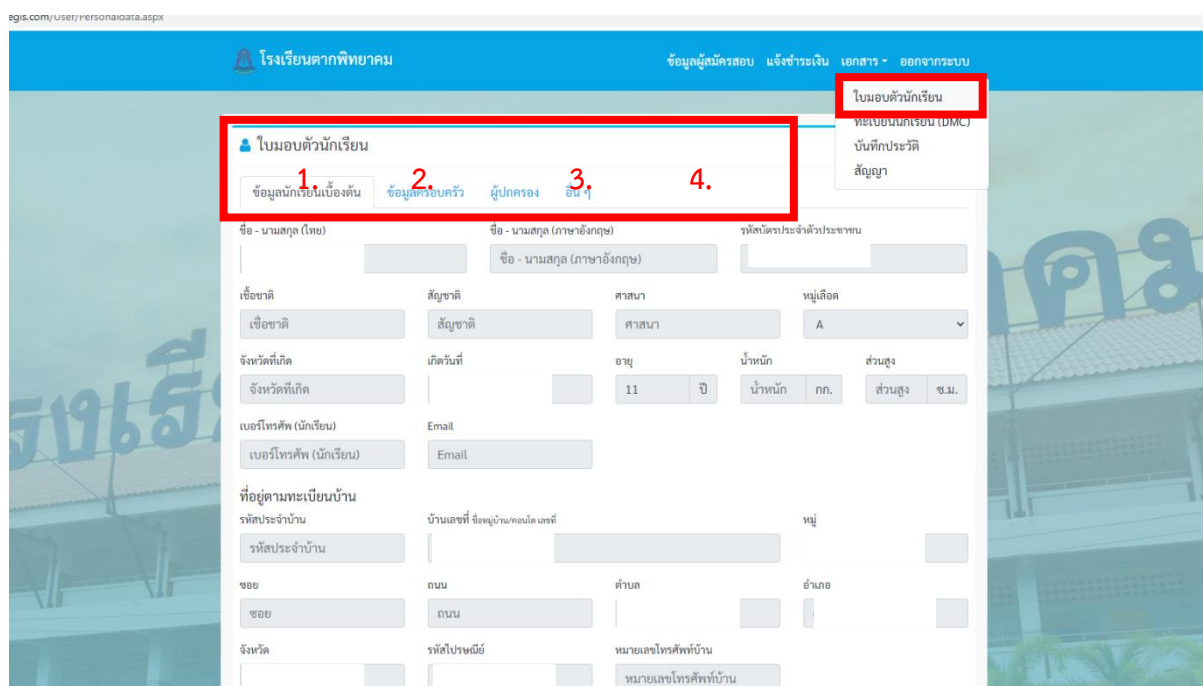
egis.com/User/Personaldata.aspx

โรงเรียนตากพิทยาคม

ข้อมูลผู้สมัครสอบ แจ้งชำระเงิน เอกสาร ▾ ออกจากระบบ

ใบมอบตัวนักเรียน
ทะเบียนนักเรียน (DMC)
บันทึกประวัติ
สัญญา

ใบมอบตัวนักเรียน

ข้อมูลนักเรียนเบื้องต้น 1. ข้อมูลครอบครัว 2. ผู้ปกครอง 3. อื่น ๆ 4.

ชื่อ - นามสกุล (ไทย)
ชื่อ - นามสกุล (ภาษาอังกฤษ)
ชื่อ - นามสกุล (ภาษาอังกฤษ)
รหัสบัตรประจำตัวประชาชน

เชื้อชาติ
เชื้อชาติ
สัญชาติ
สัญชาติ
ศาสนา
ศาสนา
หมู่เลือด
A

จังหวัดที่เกิด
จังหวัดที่เกิด
เกิดวันที่
อายุ
11 ปี
น้ำหนัก
น้ำหนัก กก.
ส่วนสูง
ส่วนสูง ซ.ม.

เบอร์โทรศัพ (นักเรียน)
เบอร์โทรศัพ (นักเรียน)
Email
Email

ที่อยู่ตามทะเบียนบ้าน
รหัสประจำบ้าน
รหัสประจำบ้าน
บ้านเลขที่ ชื่อหมู่บ้าน/คอนโด เลขที่
หมู่

ซอย
ซอย
ถนน
ถนน
ตำบล
อำเภอ

จังหวัด
รหัสไปรษณีย์
หมายเลขโทรศัพท์บ้าน
หมายเลขโทรศัพท์บ้าน